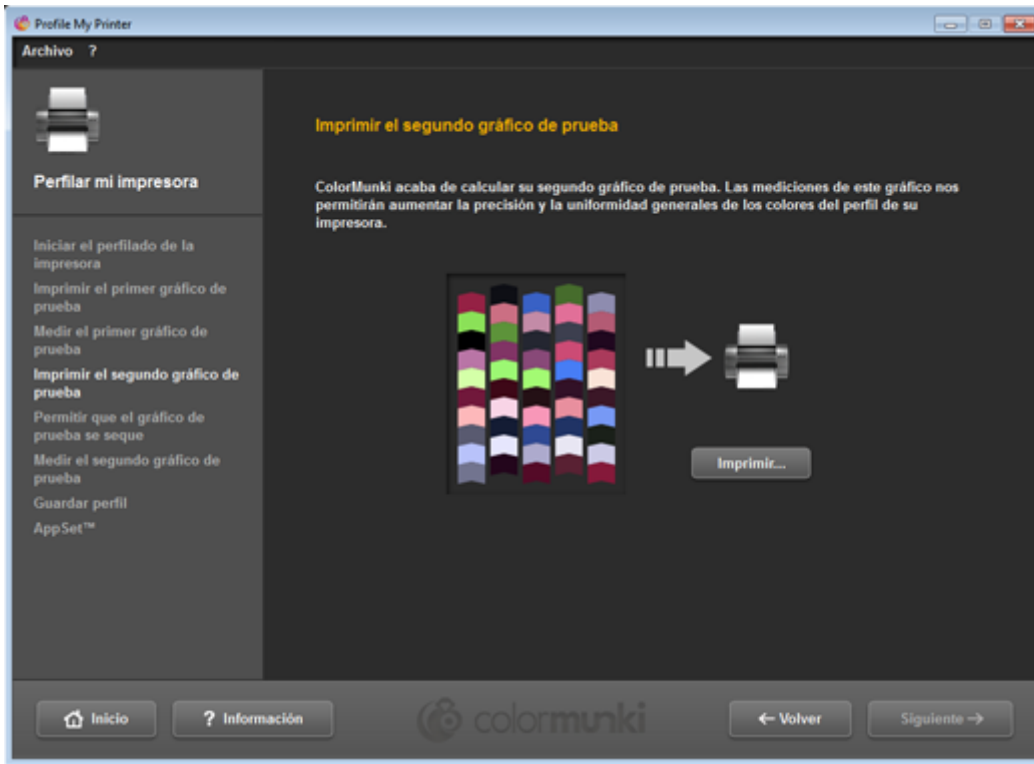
Profile My Printer

Archivo ?

Perfilar mi impresora

Iniciar el perfilado de la impresora
Imprimir el primer gráfico de prueba
Medir el primer gráfico de prueba
Imprimir el segundo gráfico de prueba
Permitir que el gráfico de prueba se seque
Medir el segundo gráfico de prueba
Guardar perfil
AppSet™

Imprimir el segundo gráfico de prueba

ColorMunki acaba de calcular su segundo gráfico de prueba. Las mediciones de este gráfico nos permitirán aumentar la precisión y la uniformidad generales de los colores del perfil de su impresora.

Imprimir...

Inicio

? Información

colormunki

← Volver

Siguiente →